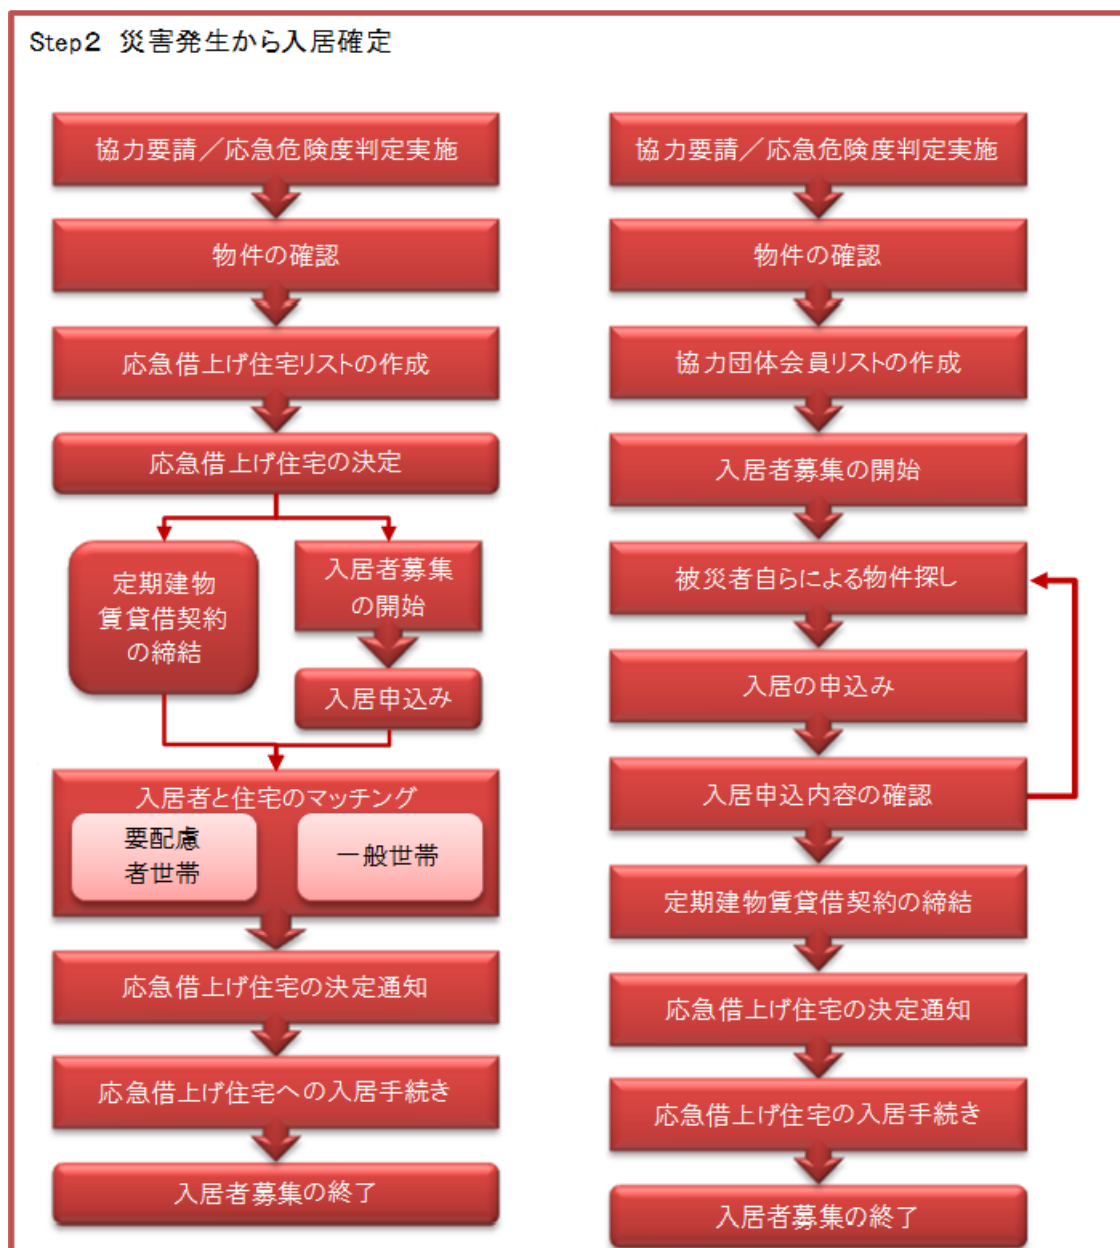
Step2 災害発生から入居確定

協力要請／応急危険度判定実施

物件の確認

応急借上げ住宅リストの作成

応急借上げ住宅の決定

定期建物賃貸借契約の締結

入居者募集の開始

入居申込み

入居者と住宅のマッチング

要配慮者世帯

一般世帯

応急借上げ住宅の決定通知

応急借上げ住宅への入居手続き

入居者募集の終了

協力要請／応急危険度判定実施

物件の確認

協力団体会員リストの作成

入居者募集の開始

被災者自らによる物件探し

入居の申込み

入居申込内容の確認

定期建物賃貸借契約の締結

応急借上げ住宅の決定通知

応急借上げ住宅の入居手続き

入居者募集の終了